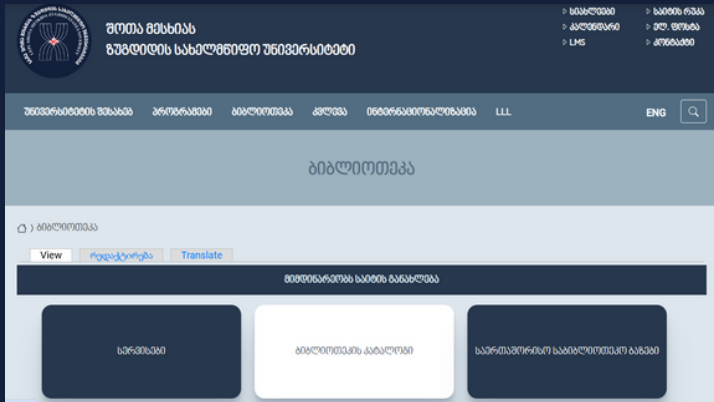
შოთა მესხიას
ზუგდიდის სახელმწიფო უნივერსიტეტი

› სიახლეები
› კალენდარი
› LMS
› სასწავლო რეგა
› ელ. ფოსტა
› კონტაქტი

უნივერსიტეტის შესახებ   პროგრამები   ბიბლიოთეკა   კვლევა   ინტერნაციონალიზაცია   LLL   ENG

ბიბლიოთეკა

› ბიბლიოთეკა

View   რედაქტირება   Translate

მომდინარეობს საიტის განახლება

სერვისები

ბიბლიოთეკის კატალოგი

საერთაშორისო საბიბლიოთეკო ბაზები